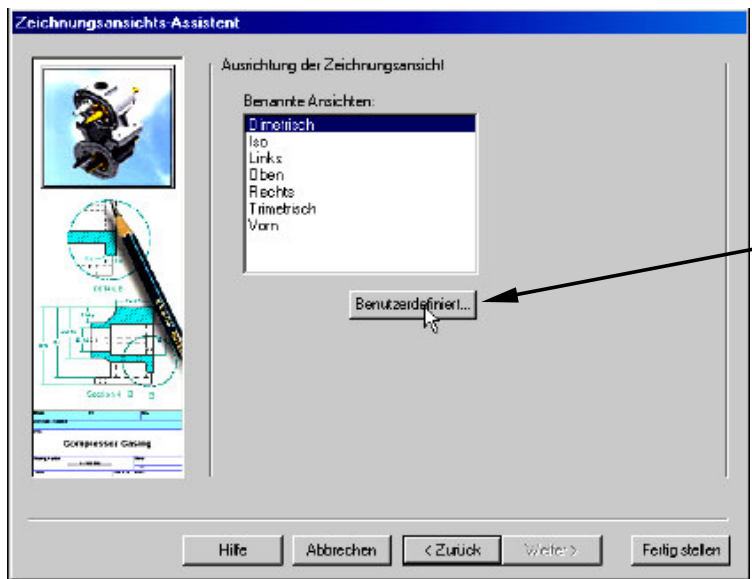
Zeichnungsansichts-Assistent

Ausrichtung der Zeichnungsansicht

Benannte Ansichten:

Dimetrisch
Iso
Links
Oben
Rechts
Trimetrisch
Vorn

Benutzerdefiniert...

DETAIL B

Section A - B

Compressor Casing

Hilfe | Abbrechen | < Zurück | Weiter > | Fertig stellen